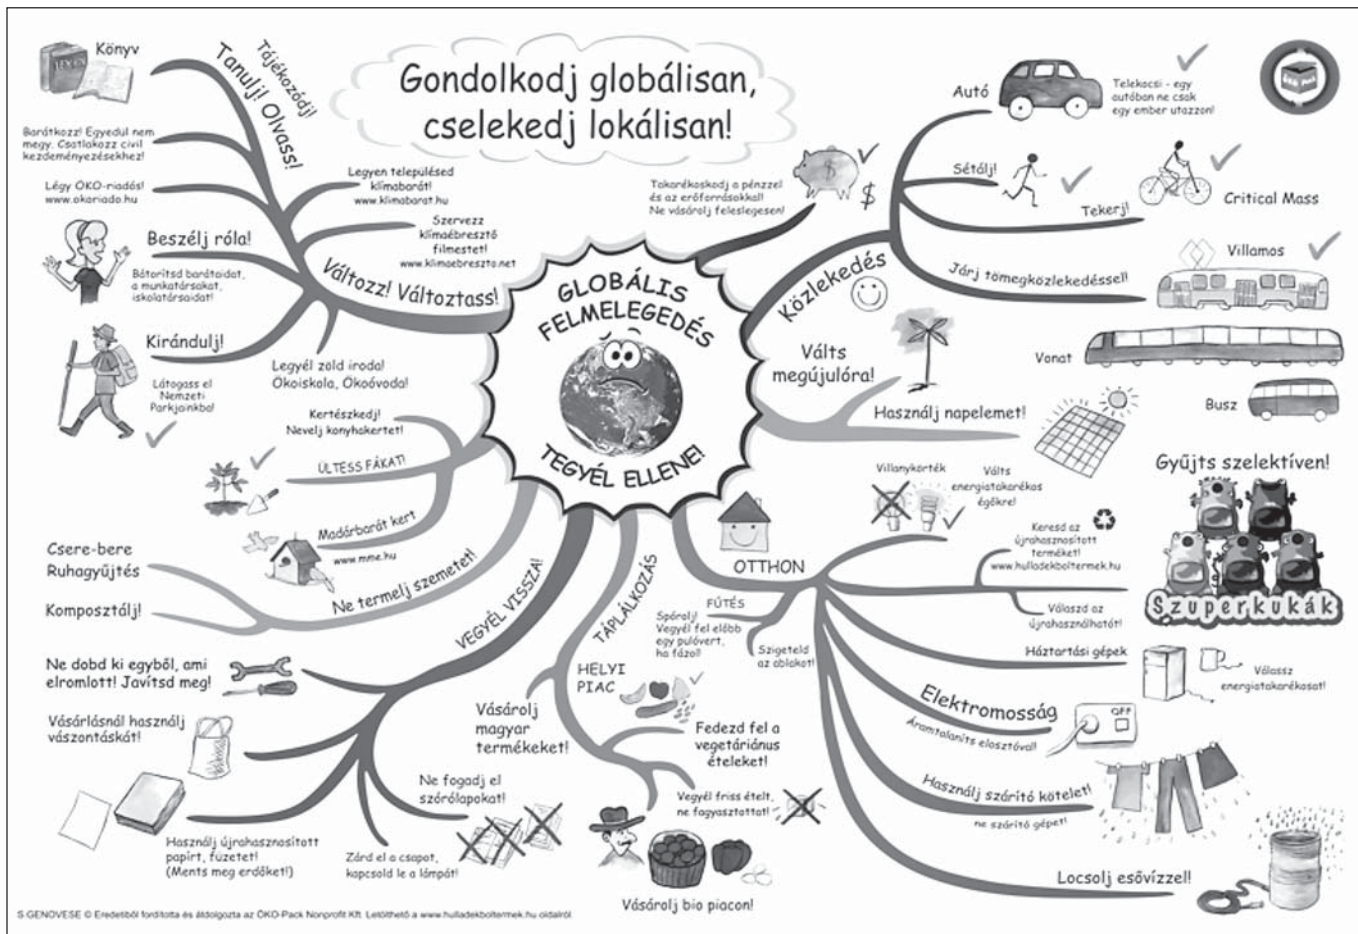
Gondolkodj globálisan, cselekedj lokálisan!

GLOBÁLIS FELMELEGEDÉS

TEGYÉL ELLENE!

Könyv

Tájékozódj! Tanulj! Olvass!

Barátkozz! Egyedül nem megy. Csatlakozz civil kezdeményezésekhez!

Légy ÖKO-riadós! www.okoriado.hu

Beszélj róla!

Bátorítsd barátaidat, a munkatársakat, iskolatársaidat!

Kirándulj!

Látogass el Nemzeti Parkjainkba!

Legyen településed klímabarát! www.klimabarat.hu

Szervezz klímaébresztő filmestet! www.klimaebreszto.net

Változz! Változtass!

Legyél zöld iroda! Ökoiskola, Ökoóvoda!

Kertészkedj! Nevelj konyhakertet!

ÜLTESS FÁKAT!

Madárbarát kert

www.mme.hu

Csere-bere

Ruhagyűjtés

Komposztálj!

Ne termelj szemetet!

VEGYÉL VISSZA!

Ne dobd ki egyből, ami elromlott! Javítsd meg!

Vásárlásnál használj vászontáskát!

Ne fogadj el szórólapokat!

Használj újrahasznosított papírt, füzetet! (Ments meg erdőket!)

Zárd el a csapot, kapcsold le a lámpát!

Vásárolj magyar termékeket!

HELYI PIAC

TÁPLÁLKOZÁS

Fedezd fel a vegetáriánus ételeket!

Vegyél friss ételt, ne fagyasztottat!

Vásárolj bio piacon!

Takarékoskodj a pénzzel és az erőforrásokkal! Ne vásárolj feleslegesen!

Autó

Telekocsi - egy autóban ne csak egy ember utazzon!

Sétálj!

Tekerj!

Critical Mass

Villamos

Járj tömegközlekedéssel!

Közlekedés

Vonat

Busz

Válts megújulóra!

Használj napelemet!

Villanykörték

Válts energiatakarékos égőkre!

Gyűjts szelektíven!

Szuperkukák

Keresd az újrahasznosított terméket! www.hulladekboltermek.hu

Válaszd az újrahasználhatót!

OTTHON

FŰTÉS

Spórolj! Vegyél fel előbb egy pulóvert, ha fázol!

Szigeteld az ablakot!

Háztartási gépek

Válassz energiatakarékosat!

Elektromosság

Áramtalaníts elosztóval!

OFF

Használj szárító kötelet!

ne szárító gépet!

Locsolj esővízzel!

S GENOVESE © Eredetiből fordította és átdolgozta az ÖKO-Pack Nonprofit Kft. Letölthető a www.hulladekboltermek.hu oldalról